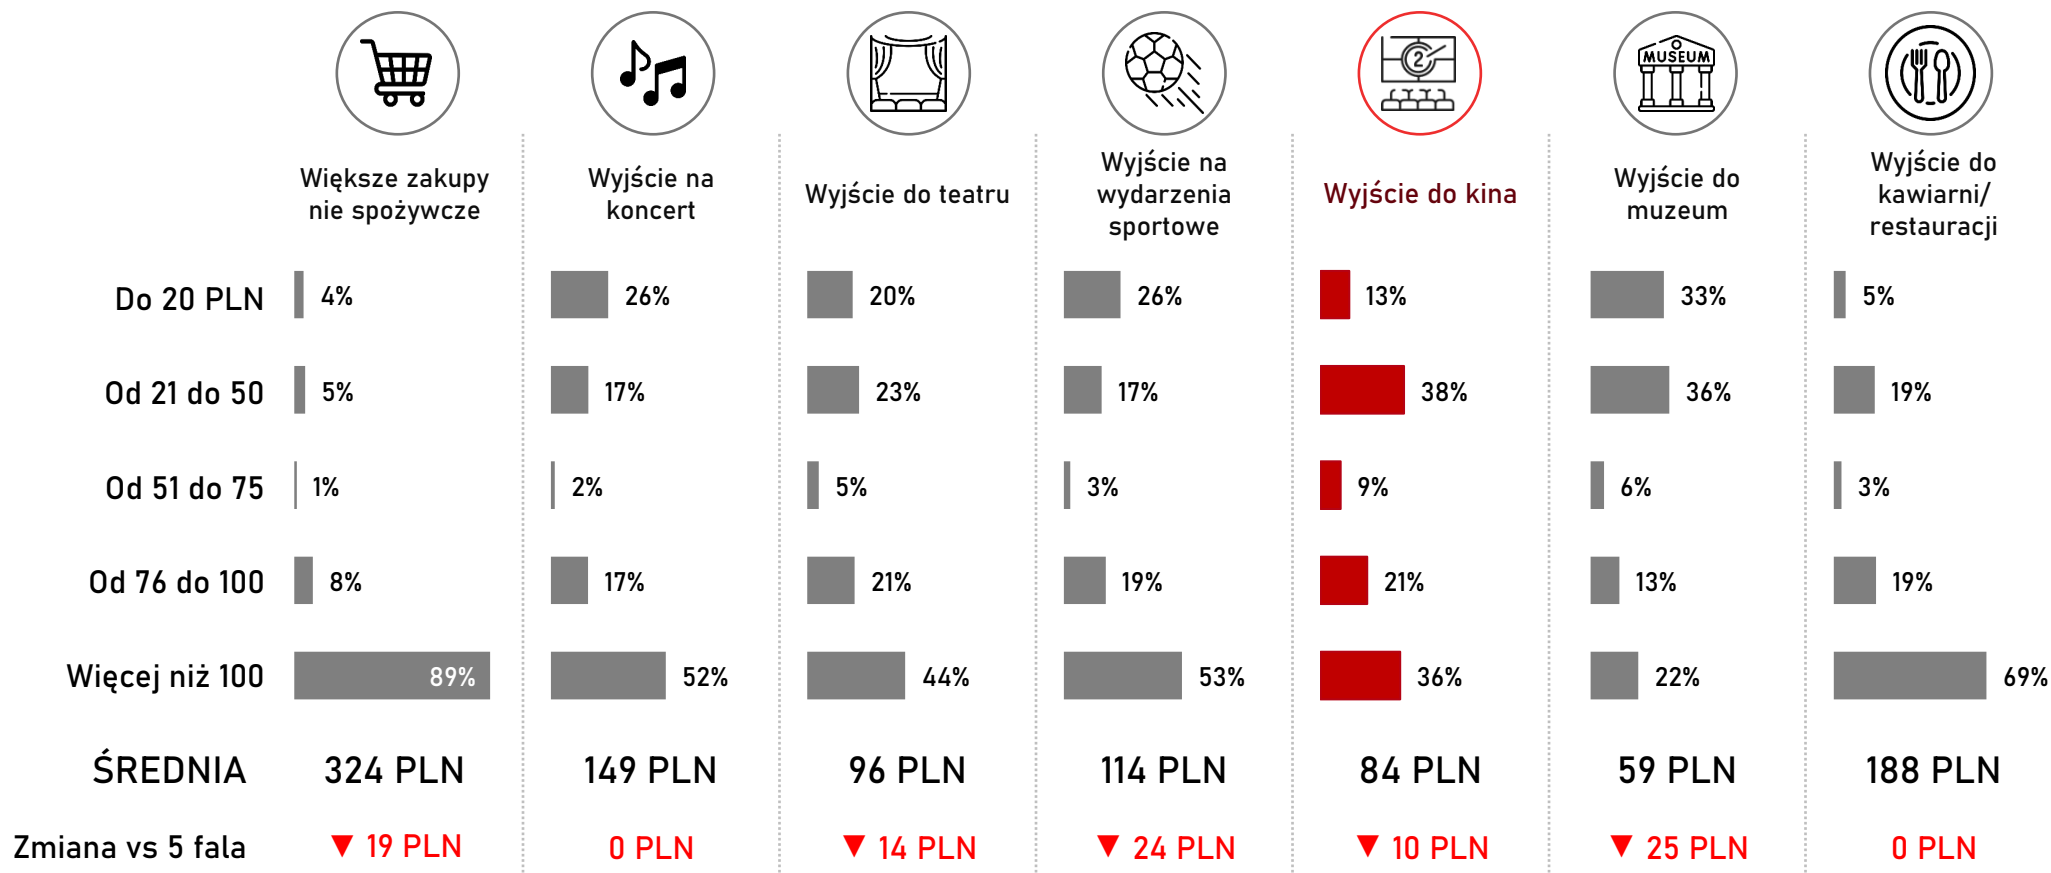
| | Większe zakupy nie spożywcze | Wyjście na koncert | Wyjście do teatru | Wyjście na wydarzenia sportowe | Wyjście do kina | Wyjście do muzeum | Wyjście do kawiarni/ restauracji |
|---|---|---|---|---|---|---|---|
| Do 20 PLN | 4% | 26% | 20% | 26% | 13% | 33% | 5% |
| Od 21 do 50 | 5% | 17% | 23% | 17% | 38% | 36% | 19% |
| Od 51 do 75 | 1% | 2% | 5% | 3% | 9% | 6% | 3% |
| Od 76 do 100 | 8% | 17% | 21% | 19% | 21% | 13% | 19% |
| Więcej niż 100 | 89% | 52% | 44% | 53% | 36% | 22% | 69% |
| ŚREDNIA | 324 PLN | 149 PLN | 96 PLN | 114 PLN | 84 PLN | 59 PLN | 188 PLN |
| Zmiana vs 5 fala | ▼ 19 PLN | 0 PLN | ▼ 14 PLN | ▼ 24 PLN | ▼ 10 PLN | ▼ 25 PLN | 0 PLN |

MUSEUM